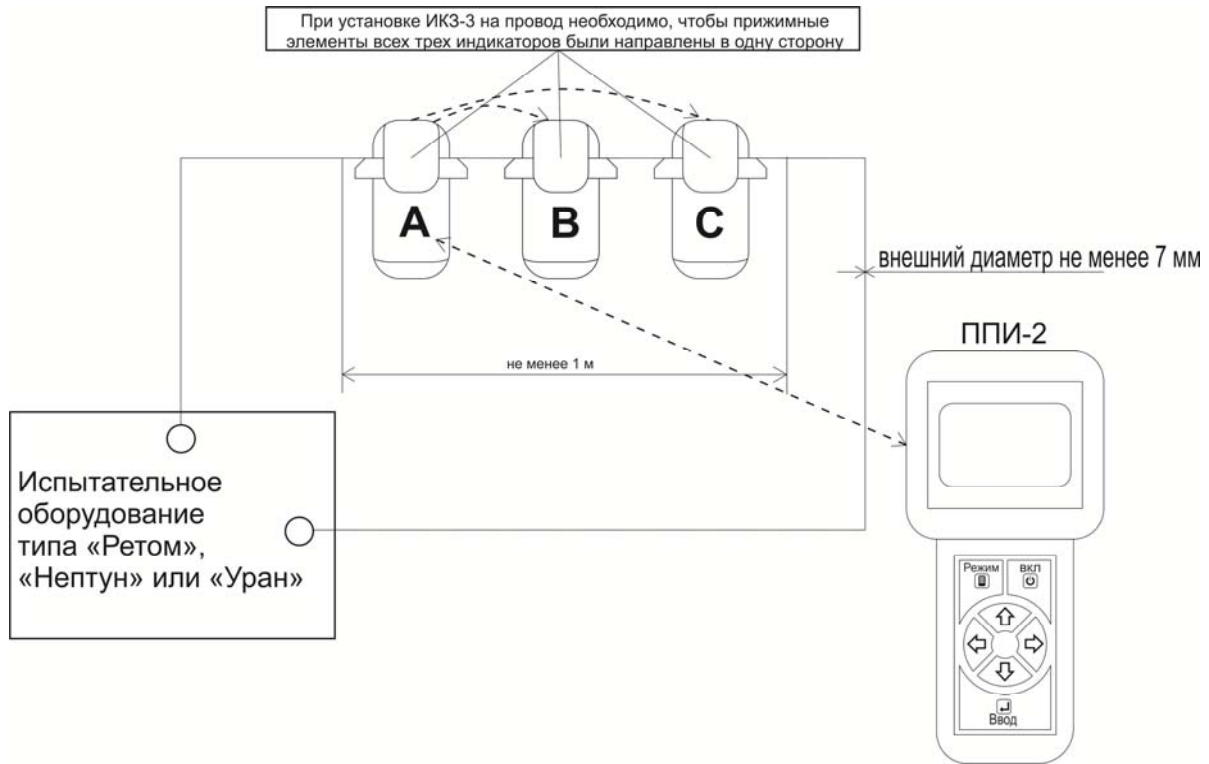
При установке ИКЗ-3 на провод необходимо, чтобы прижимные элементы всех трех индикаторов были направлены в одну сторону

A

B

C

внешний диаметр не менее 7 мм

ППИ-2

не менее 1 м

Испытательное оборудование типа «Ретом», «Нептун» или «Уран»

Режим

вкл

Ввод